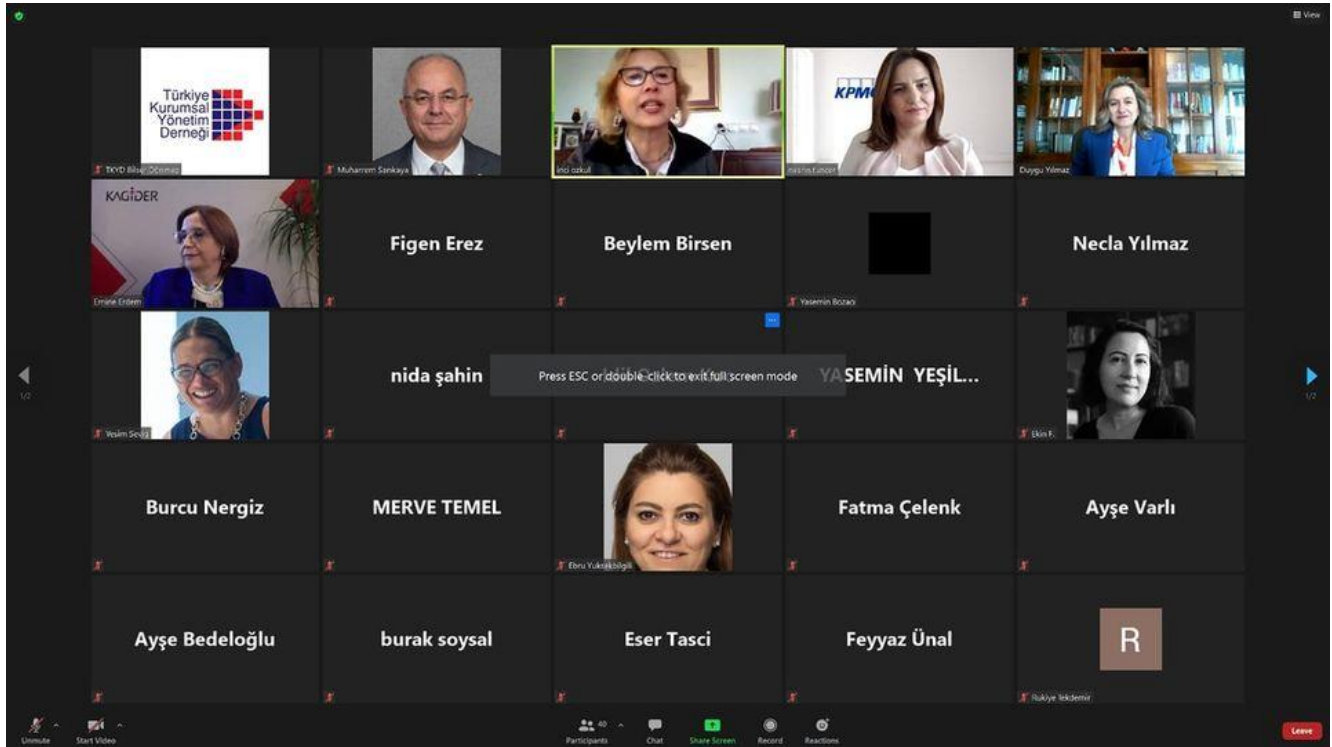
View

Türkiye Kurumsal Yönetim Derneği

TKYD Bilgi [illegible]

Muharrem Sarıkaya

inci ozkul

KPMG

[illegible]

Duygu Yılmaz

KAGİDER

Emine Erdem

Figen Erez

Beylem Birsen

Yasemin Bozacı

Necla Yılmaz

Yesim Seviş

nida şahin

Press ESC or double-click to exit full screen mode

YASEMİN YEŞİL...

Ekin F.

1/2

1/2

Burcu Nergiz

MERVE TEMEL

Ebru Yuksekbilgili

Fatma Çelenk

Ayşe Varlı

Ayşe Bedeloğlu

burak soysal

Eser Tasci

Feyyaz Ünal

R

Rukiye Tekdemir

Unmute

Start Video

Participants 40

Chat

Share Screen

Record

Reactions

Leave